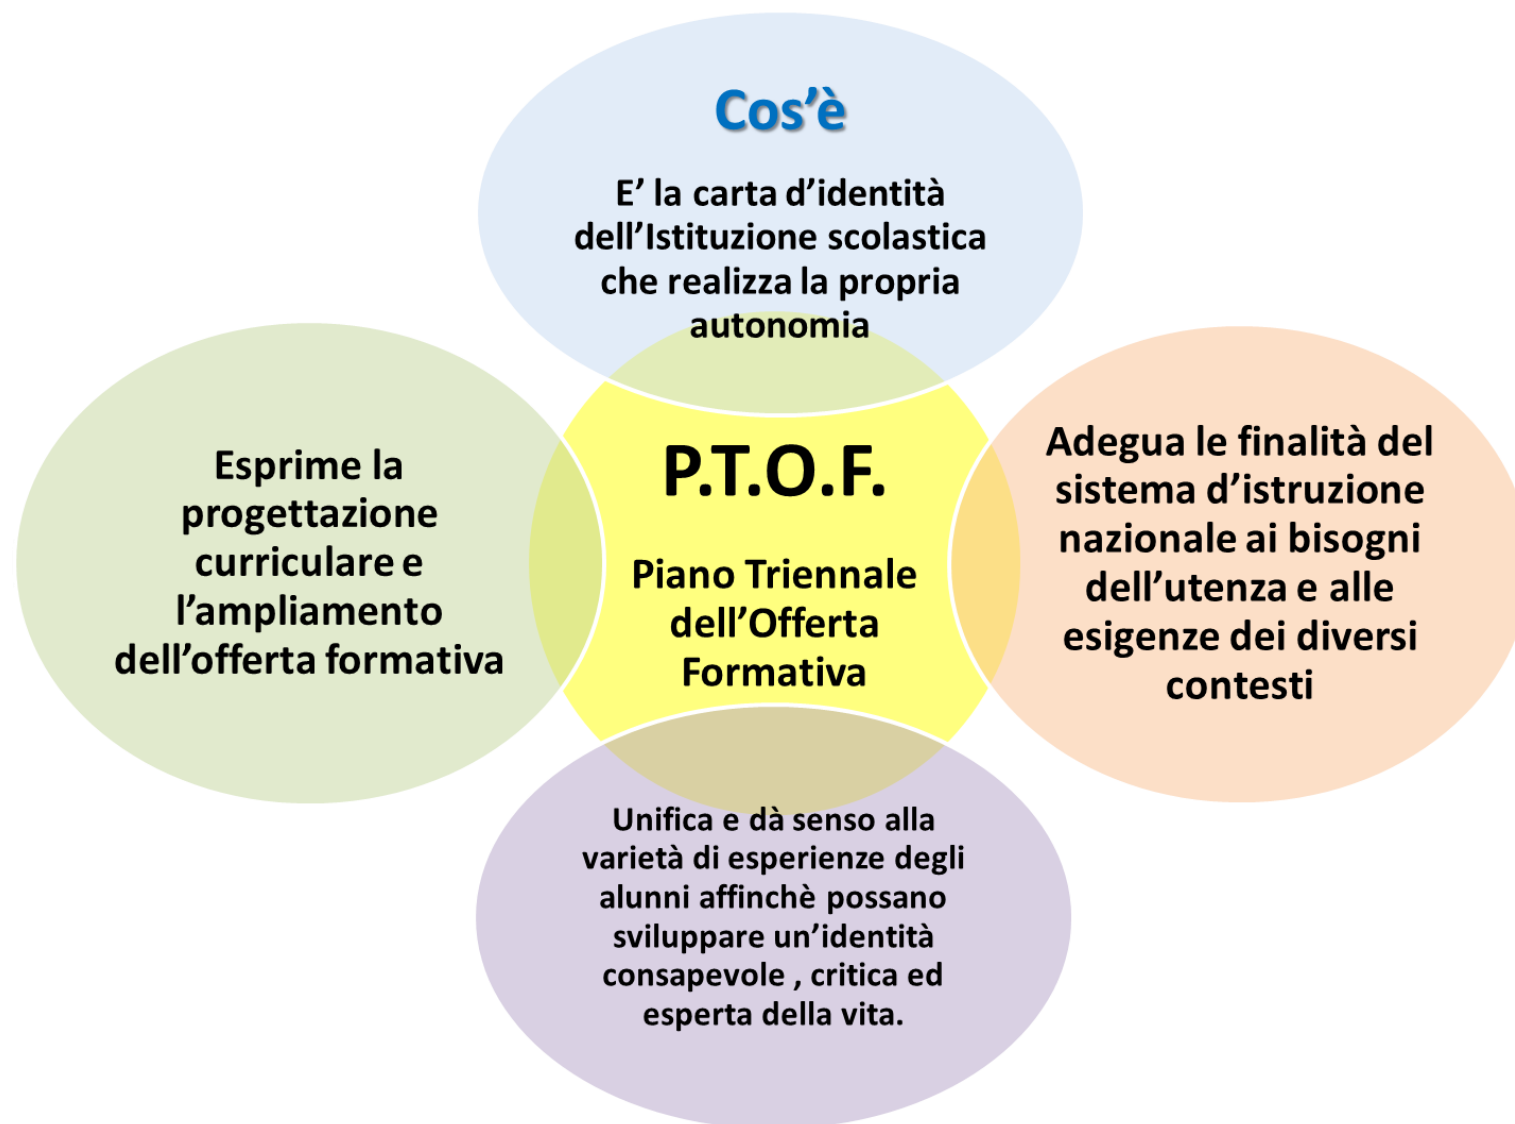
Cos'è

E' la carta d'identità dell'Istituzione scolastica che realizza la propria autonomia

Esprime la progettazione curriculare e l'ampliamento dell'offerta formativa

P.T.O.F.

Piano Triennale dell'Offerta Formativa

Adegua le finalità del sistema d'istruzione nazionale ai bisogni dell'utenza e alle esigenze dei diversi contesti

Unifica e dà senso alla varietà di esperienze degli alunni affinchè possano sviluppare un'identità consapevole , critica ed esperta della vita.